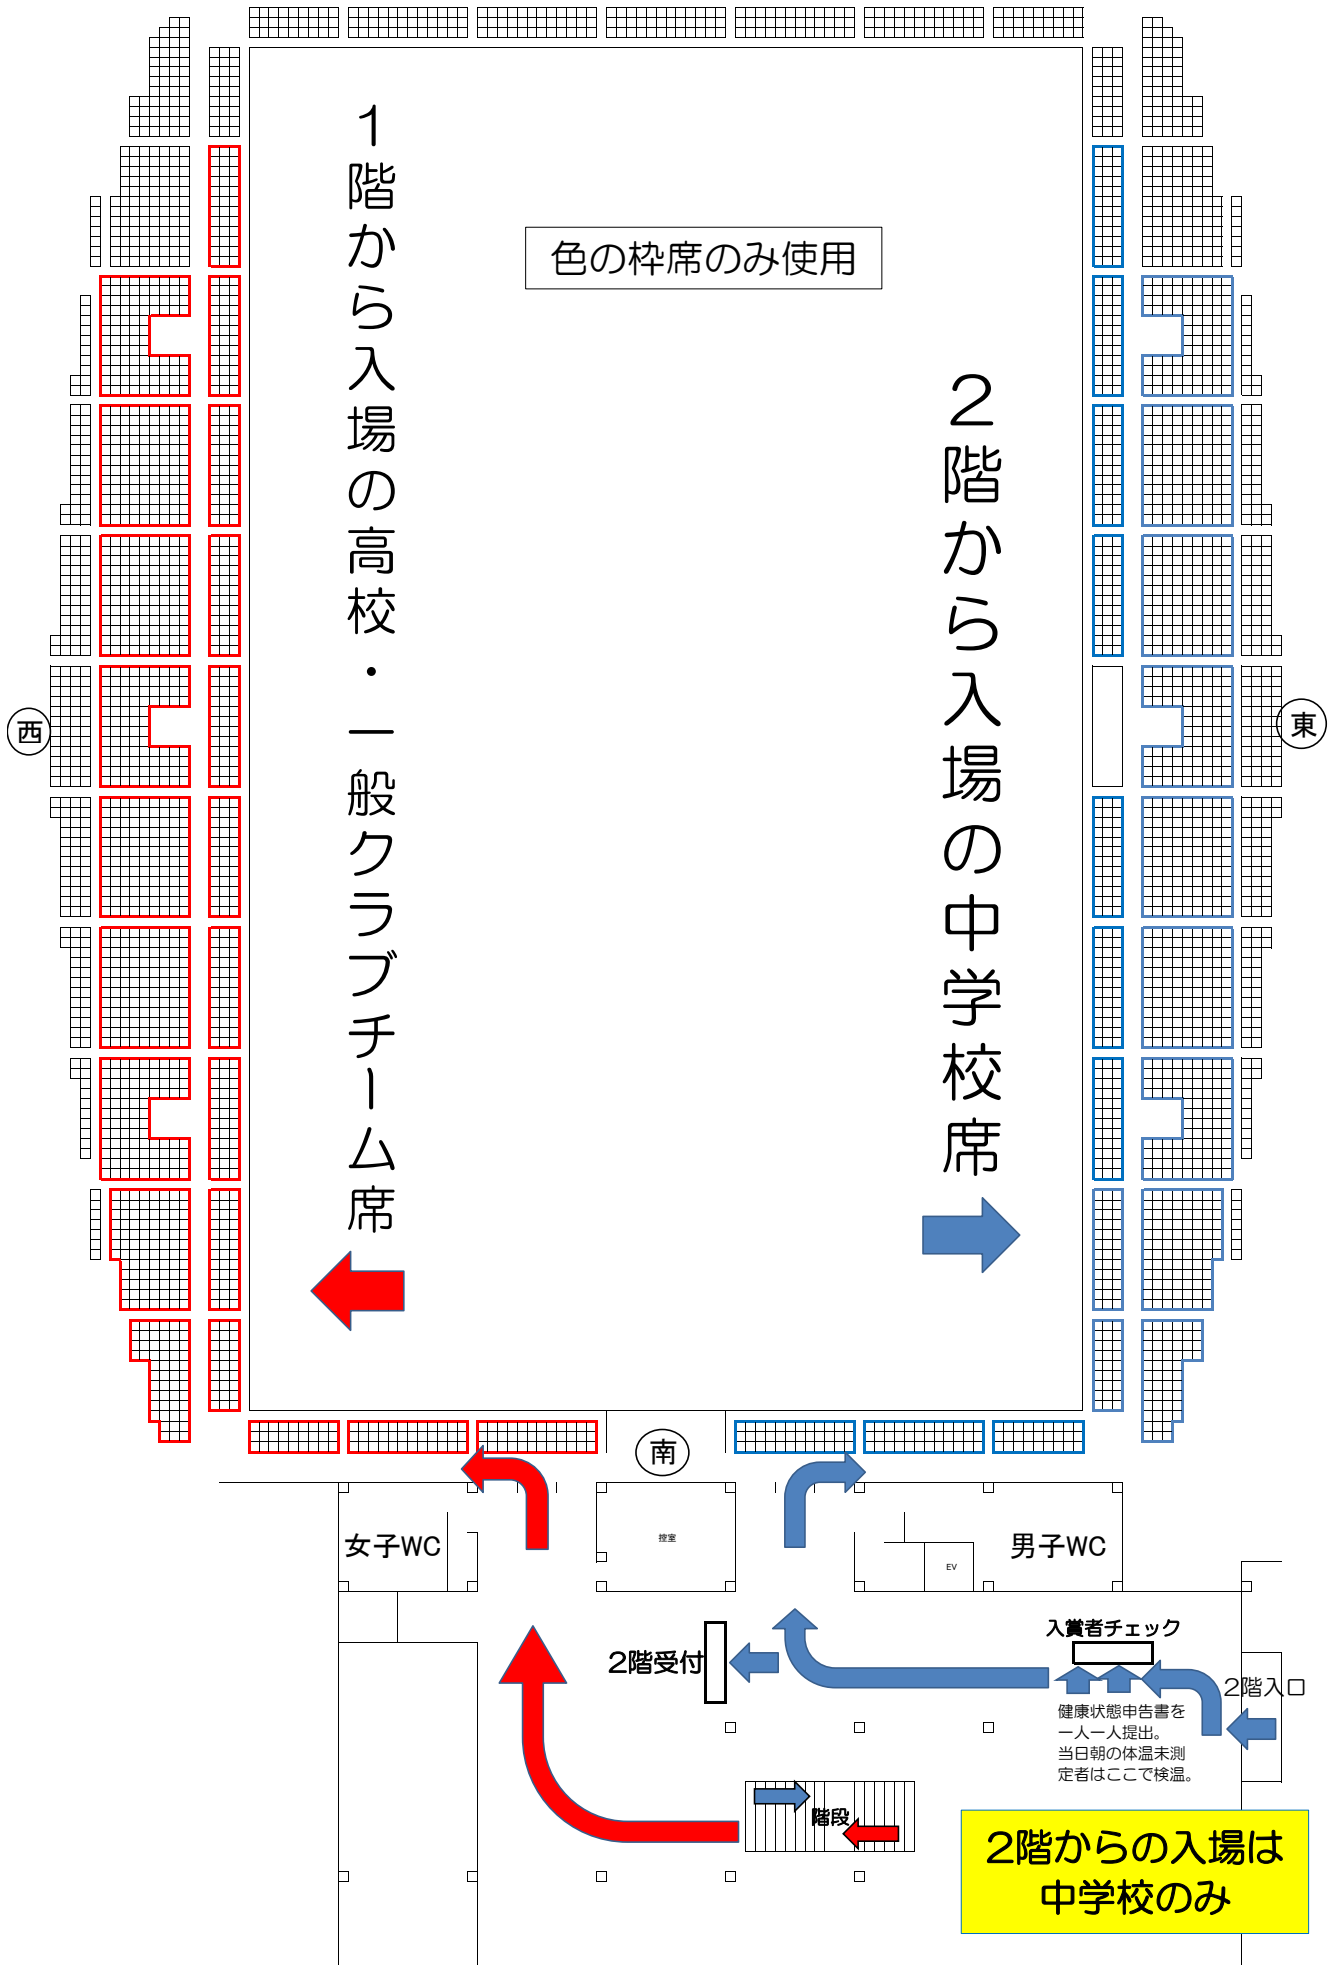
1階から入場の高校・一般クラブチーム席

色の枠席のみ使用

2階から入場の中学校席

西

東

南

女子WC

控室

男子WC

EV

入賞者チェック

2階受付

2階入口

健康状態申告書を一人一人提出。当日朝の体温未測定者はここで検温。

階段

2階からの入場は中学校のみ